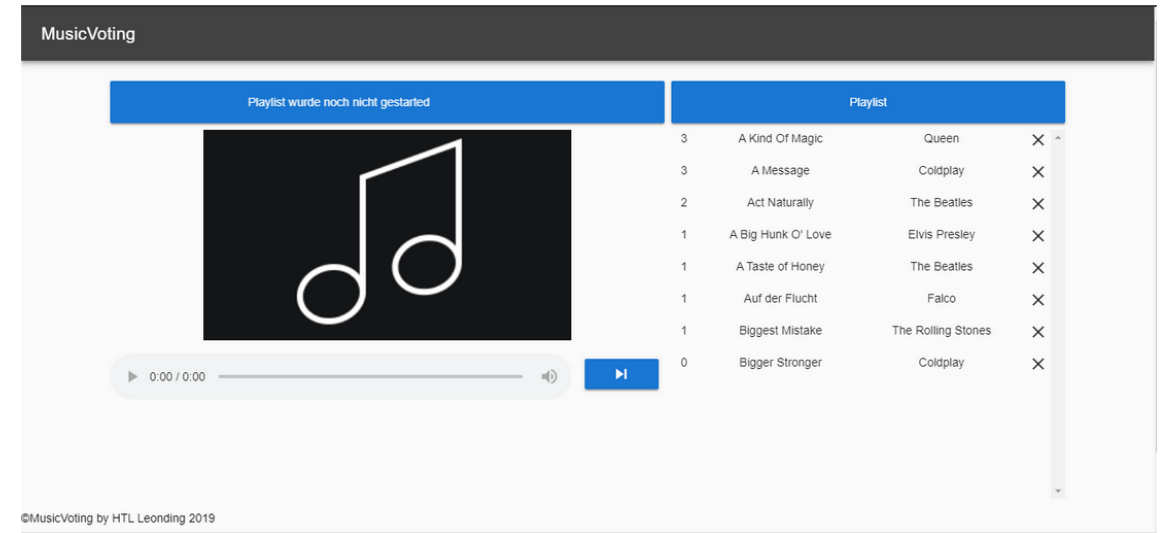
MusicVoting

Playlist wurde noch nicht gestarted

Playlist

| 3 | A Kind Of Magic | Queen | ✕ |
|---|---|---|---|
| 3 | A Message | Coldplay | ✕ |
| 2 | Act Naturally | The Beatles | ✕ |
| 1 | A Big Hunk O' Love | Elvis Presley | ✕ |
| 1 | A Taste of Honey | The Beatles | ✕ |
| 1 | Auf der Flucht | Falco | ✕ |
| 1 | Biggest Mistake | The Rolling Stones | ✕ |
| 0 | Bigger Stronger | Coldplay | ✕ |

0:00 / 0:00

©MusicVoting by HTL Leonding 2019